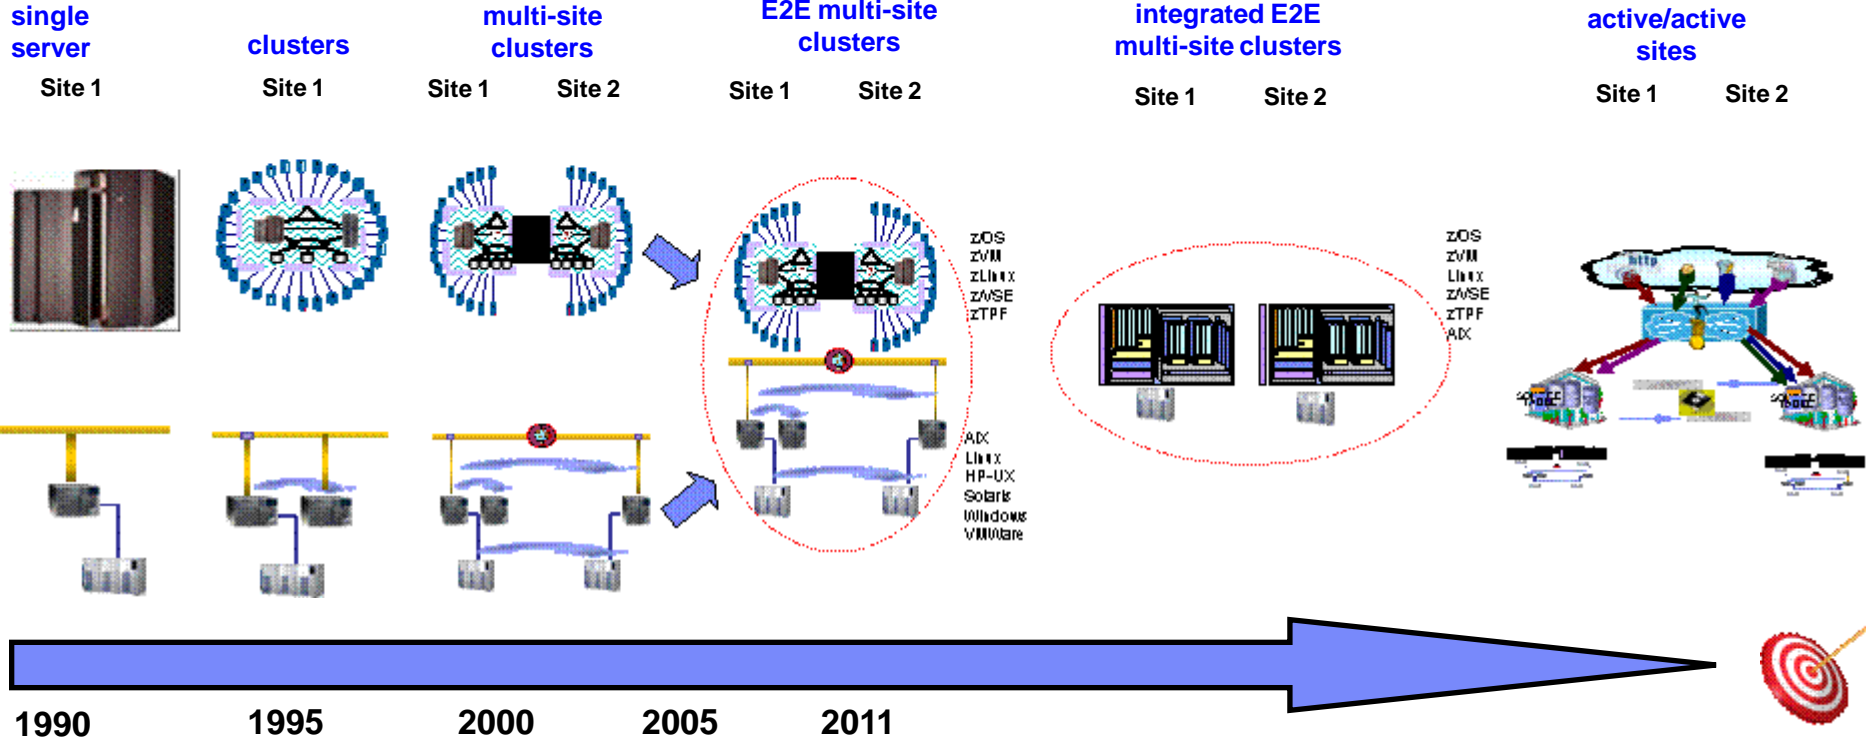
single server
Site 1

clusters
Site 1

multi-site clusters
Site 1 Site 2

E2E multi-site clusters
Site 1 Site 2

z/OS
z/VM
zLinux
z/VSE
zTPF

AIX
Linux
HP-UX
Solaris
Windows
VMWare

integrated E2E multi-site clusters
Site 1 Site 2

z/OS
z/VM
Linux
z/VSE
zTPF
AIX

active/active sites
Site 1 Site 2

http

1990 1995 2000 2005 2011